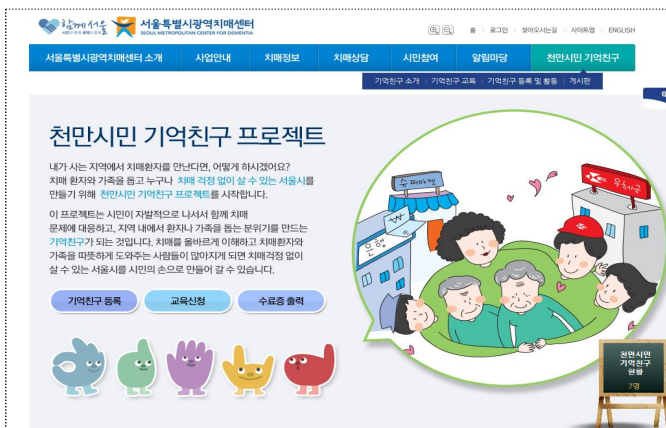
함께서울 서울특별시광역치매센터 SEOUL METROPOLITAN CENTER FOR DEMENTIA

홈 | 로그인 | 찾아오시는길 | 사이트맵 | ENGLISH

서울특별시광역치매센터 소개 | 사업안내 | 치매정보 | 치매상담 | 시민참여 | 알림마당 | 천만시민 기억친구

기억친구 소개 | 기억친구 교육 | 기억친구 등록 및 활동 | 게시판

천만시민 기억친구 프로젝트

내가 사는 지역에서 치매환자를 만난다면, 어떻게 하시겠어요? 치매 환자와 가족을 돕고 누구나 치매 걱정 없이 살 수 있는 서울시를 만들기 위해 천만시민 기억친구 프로젝트를 시작합니다.

이 프로젝트는 시민이 자발적으로 나서서 함께 치매 문제에 대응하고, 지역 내에서 환자나 가족을 돕는 분위기를 만드는 기억친구가 되는 것입니다. 치매를 올바르게 이해하고 치매환자와 가족을 따뜻하게 도와주는 사람들이 많아지게 되면 치매걱정 없이 살 수 있는 서울시를 시민의 손으로 만들어 갈 수 있습니다.

기억친구 등록 | 교육신청 | 수료증 출력

슈퍼마켓
우체국
은행

천만시민 기억친구 현황
7명